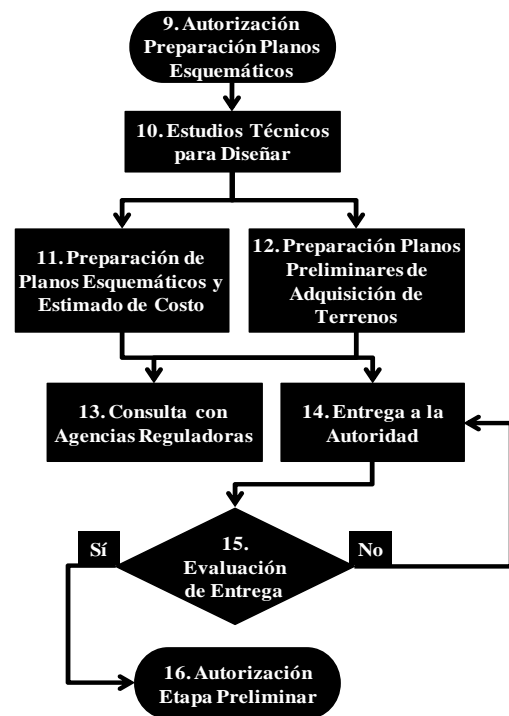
9. Autorización Preparación Planos Esquemáticos

10. Estudios Técnicos para Diseñar

11. Preparación de Planos Esquemáticos y Estimado de Costo

12. Preparación Planos Preliminares de Adquisición de Terrenos

13. Consulta con Agencias Reguladoras

14. Entrega a la Autoridad

Sí

15. Evaluación de Entrega

No

16. Autorización Etapa Preliminar